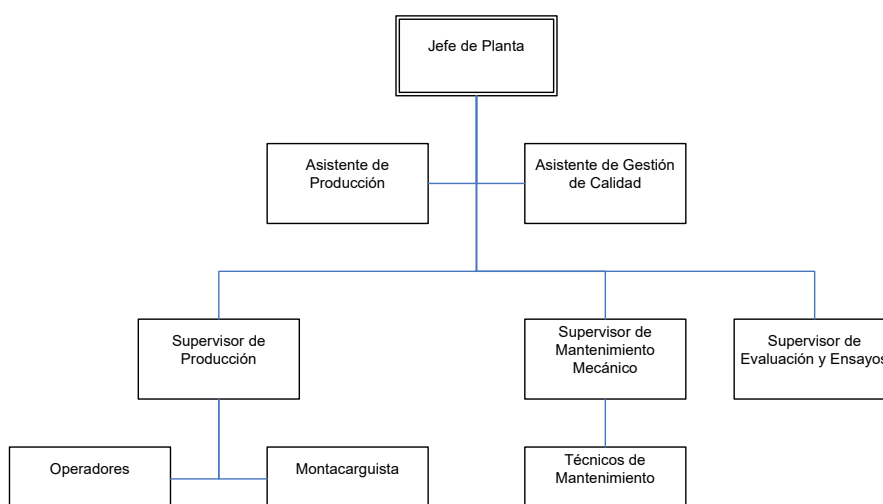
Jefe de Planta

Asistente de Producción

Asistente de Gestión de Calidad

Supervisor de Producción

Supervisor de Mantenimiento Mecánico

Supervisor de Evaluación y Ensayos

Operadores

Montacarguista

Técnicos de Mantenimiento